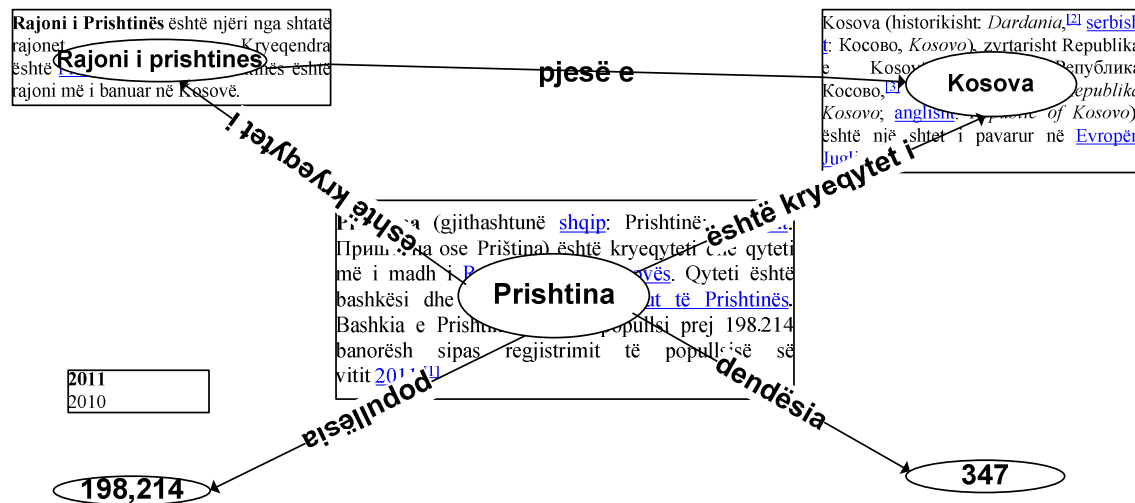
**Rajoni i Prishtinës** është njëri nga shtatë rajonet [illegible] Kryeqendra është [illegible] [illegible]inës është rajoni më i banuar në Kosovë.

Rajoni i prishtines

pjesë e

Kosova (historikisht: *Dardania*,[2] serbisht: Косово, *Kosovo*), zyrtarisht Republika e Kosov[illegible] Република Косово,[3] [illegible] *Republika* *Kosovo*; anglisht: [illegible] *of Kosovo*) është një shtet i pavarur në Evropë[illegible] Juglı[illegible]

Kosova

është kryeqytet i

është kryeqytet i

**Pr**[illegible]**a** (gjithashtunë shqip: Prishtinë; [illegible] Прищ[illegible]на ose Priština) është kryeqyteti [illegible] qyteti më i madh i P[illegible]vës. Qyteti është bashkësi dhe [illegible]t të Prishtinës. Bashkia e Prishti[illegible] popullsi prej 198.214 banorësh sipas regjistrimit të popullsisë së vitit 2011.[1]

Prishtina

**2011**
2010

popullësia

dendësia

198,214

347